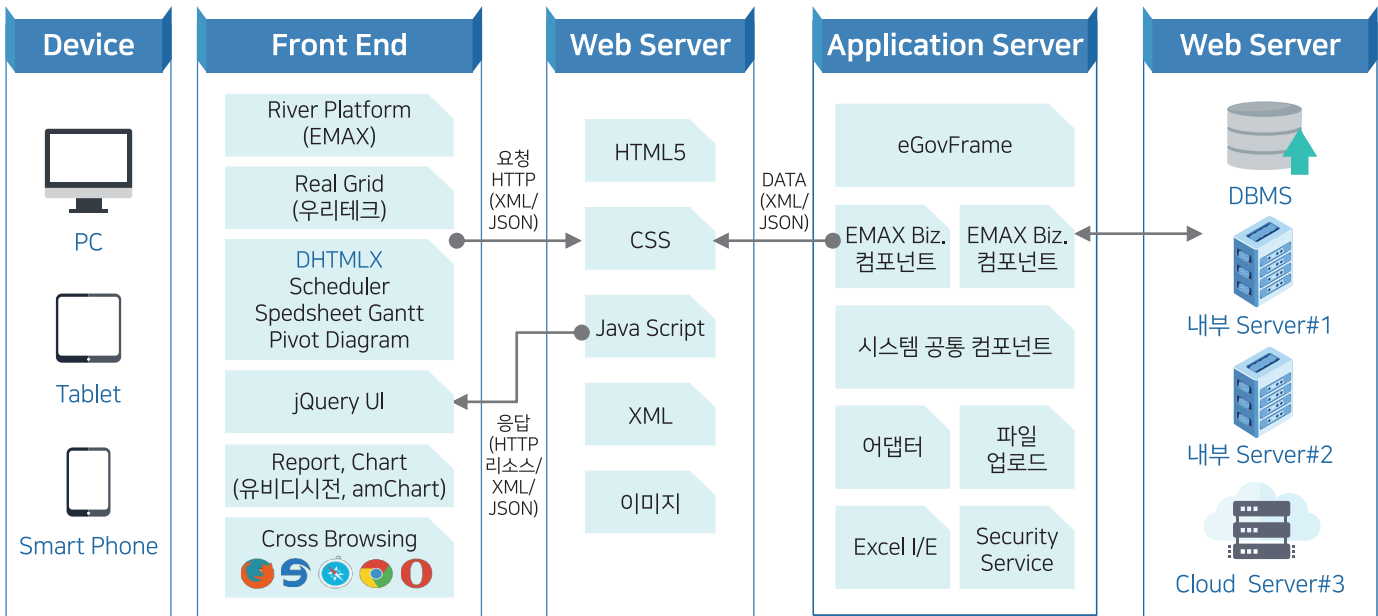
Device

PC

Tablet

Smart Phone

Front End

River Platform (EMAX)

Real Grid (우리테크)

DHTMLX
Scheduler
Spedsheet Gantt
Pivot Diagram

jQuery UI

Report, Chart (유비디시전, amChart)

Cross Browsing

요청 HTTP (XML/ JSON)

응답 (HTTP 리소스/ XML/ JSON)

Web Server

HTML5

CSS

Java Script

XML

이미지

DATA (XML/ JSON)

Application Server

eGovFrame

EMAX Biz. 컴포넌트

EMAX Biz. 컴포넌트

시스템 공통 컴포넌트

어댑터

파일 업로드

Excel I/E

Security Service

Web Server

DBMS

내부 Server#1

내부 Server#2

Cloud Server#3